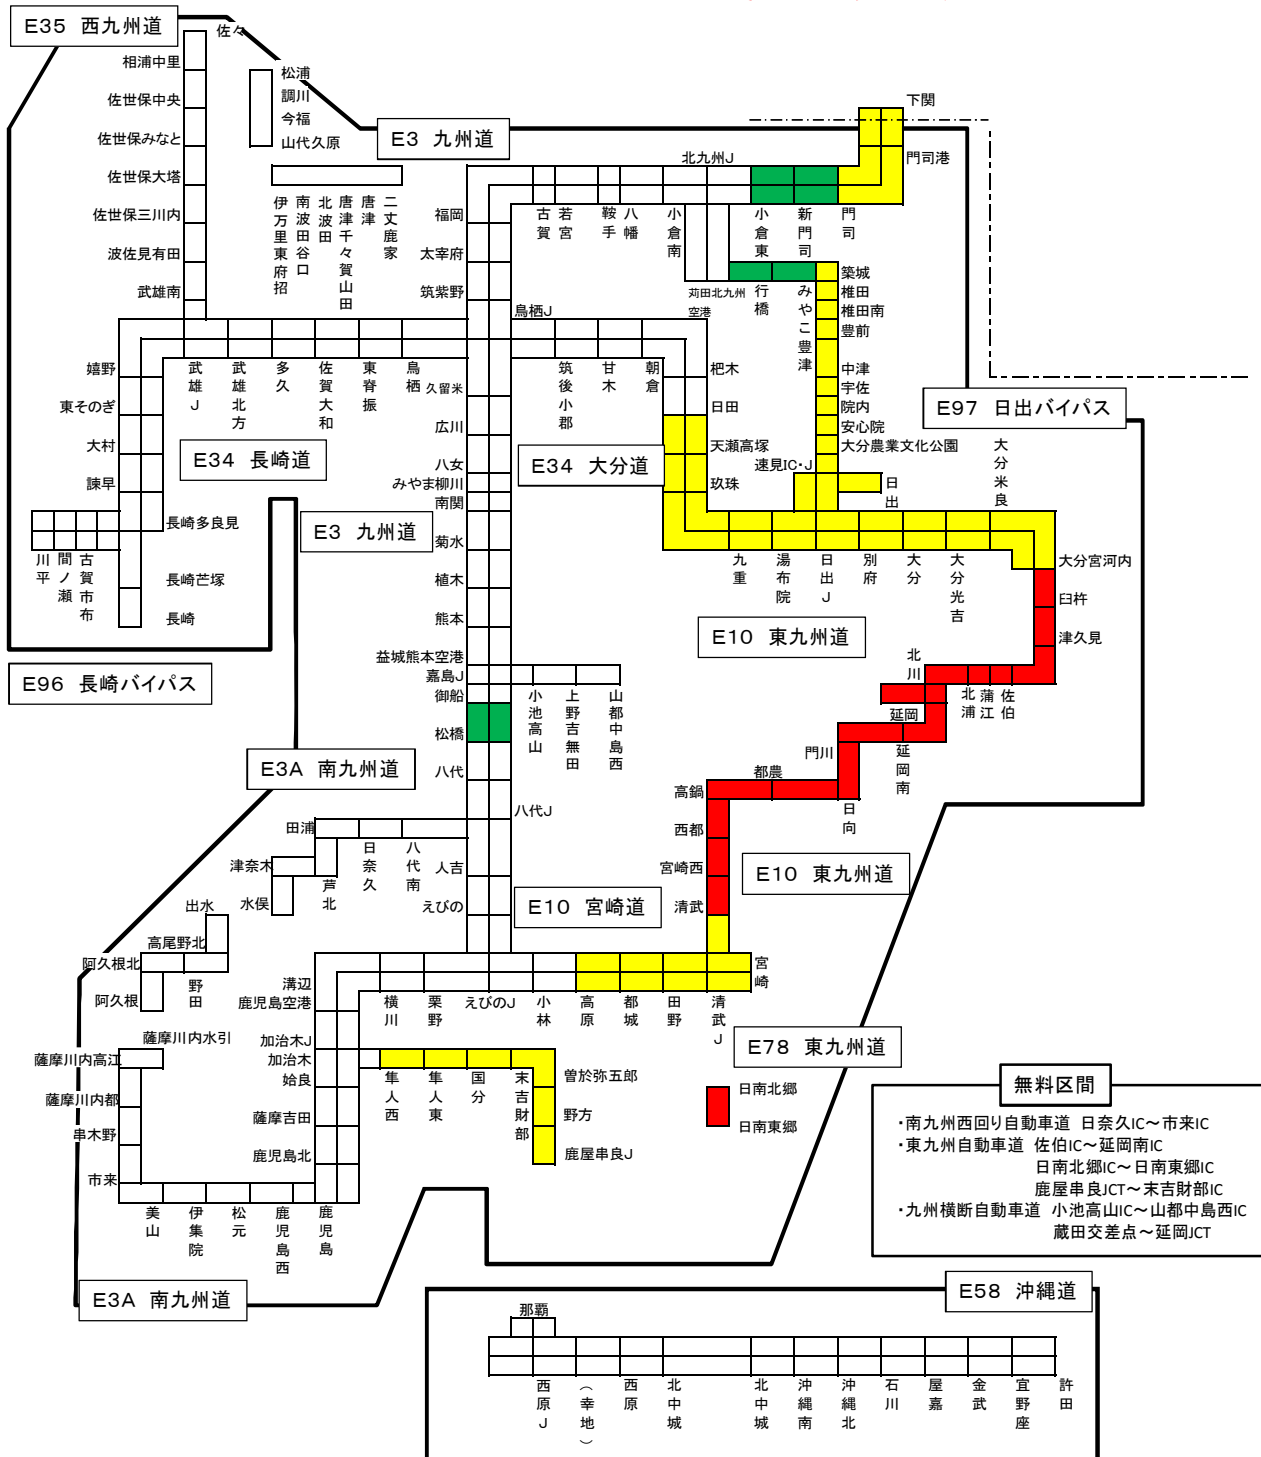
E35 西九州道
佐々
松浦
調川
今福
山代久原
相浦中里
佐世保中央
佐世保みなと
佐世保大塔
佐世保三川内
波佐見有田
武雄南
E3 九州道
下関
門司港
北九州J
伊万里東府招
南波多谷口
北波多田口
唐津千々賀山田
唐津
二丈鹿家
福岡
太宰府
筑紫野
古賀
若宮
鞍手
八幡
小倉南
小倉東
新門司
門司
苅田北九州空港
行橋
みやこ豊津
築城
椎田
椎田南
豊前
中津
宇佐
院内
安心院
大分農業文化公園
鳥栖J
嬉野
東そのぎ
大村
諫早
武雄J
武雄北方
多久
佐賀大和
東脊振
鳥栖
久留米
広川
八女
みやま柳川
南関
筑後小郡
甘木
朝倉
杷木
日田
天瀬高塚
速見IC・J
玖珠
E97 日出バイパス
日出
大分米良
E34 長崎道
E34 大分道
長崎多良見
川平
間ノ瀬
古賀市布
長崎芒塚
長崎
E3 九州道
菊水
植木
熊本
九重
湯布院
日出J
別府
大分
大分光吉
大分宮河内
臼杵
津久見
E10 東九州道
E96 長崎バイパス
益城熊本空港
嘉島J
御船
松橋
八代
小池高山
上野吉無田
山都中島西
北川
北浦
蒲江
佐伯
延岡
延岡南
門川
日向
都農
高鍋
西都
宮崎西
清武
E3A 南九州道
八代J
田浦
津奈木
芦北
水俣
出水
日奈久
八代南
人吉
えびの
E10 宮崎道
E10 東九州道
高尾野北
阿久根北
阿久根
野田
溝辺
鹿児島空港
横川
栗野
えびのJ
小林
高原
都城
田野
清武J
宮崎
薩摩川内水引
薩摩川内高江
薩摩川内都
串木野
市来
加治木J
加治木
姶良
薩摩吉田
鹿児島北
隼人西
隼人東
国分
末吉財部
曽於弥五郎
野方
鹿屋串良J
E78 東九州道
日南北郷
日南東郷
無料区間
・南九州西回り自動車道 日奈久IC～市来IC
・東九州自動車道 佐伯IC～延岡南IC
日南北郷IC～日南東郷IC
鹿屋串良JCT～末吉財部IC
・九州横断自動車道 小池高山IC～山都中島西IC
蔵田交差点～延岡JCT
美山
伊集院
松元
鹿児島西
鹿児島
E3A 南九州道
E58 沖縄道
那覇
西原J
（幸地）
西原
北中城
北中城
沖縄南
沖縄北
石川
屋嘉
金武
宜野座
許田